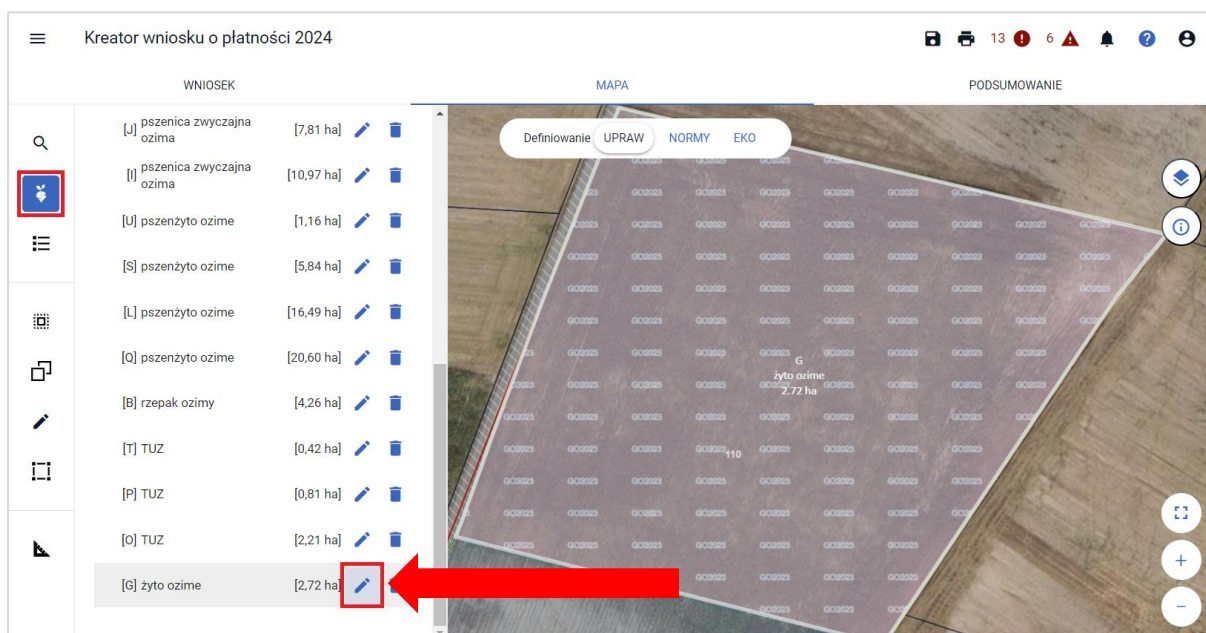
Kreator wniosku o płatności 2024

13 6

WNIOSEK MAPA PODSUMOWANIE

[J] pszenica zwyczajna ozima [7,81 ha]
[I] pszenica zwyczajna ozima [10,97 ha]
[U] pszenżyto ozime [1,16 ha]
[S] pszenżyto ozime [5,84 ha]
[L] pszenżyto ozime [16,49 ha]
[Q] pszenżyto ozime [20,60 ha]
[B] rzepak ozimy [4,26 ha]
[T] TUZ [0,42 ha]
[P] TUZ [0,81 ha]
[O] TUZ [2,21 ha]
[G] żyto ozime [2,72 ha]

Definiowanie UPRAW NORMY EKO

GO2023

G
żyto ozime
2.72 ha

110